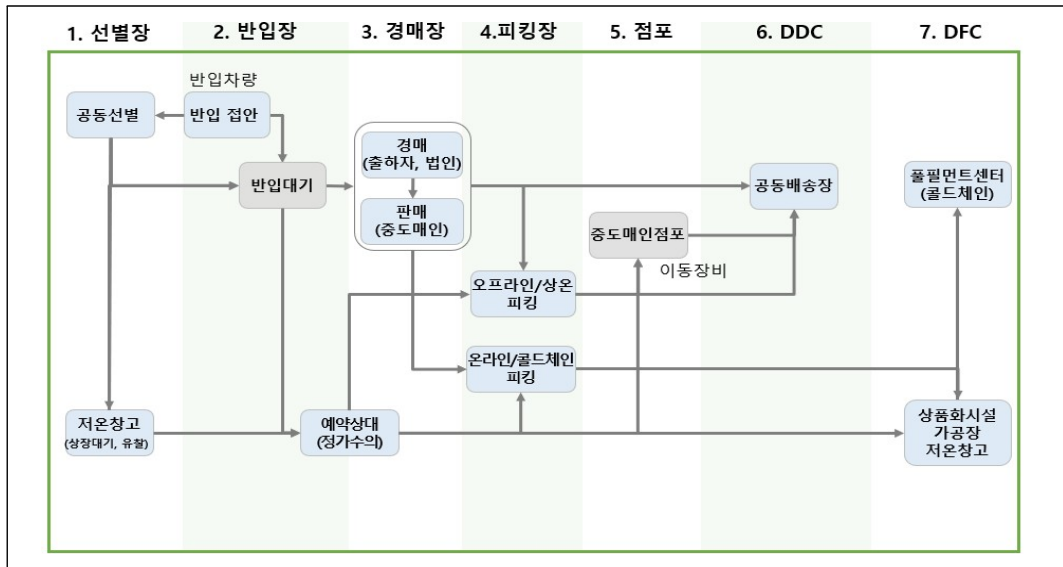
1. 선별장
2. 반입장
3. 경매장
4.피킹장
5. 점포
6. DDC
7. DFC

반입차량
공동선별
반입 접안
반입대기
경매
(출하자, 법인)
판매
(중도매인)
공동배송장
풀필먼트센터
(콜드체인)
중도매인점포
이동장비
오프라인/상온
피킹
온라인/콜드체인
피킹
저온창고
(상장대기, 유찰)
예약상대
(정가수의)
상품화시설
가공장
저온창고